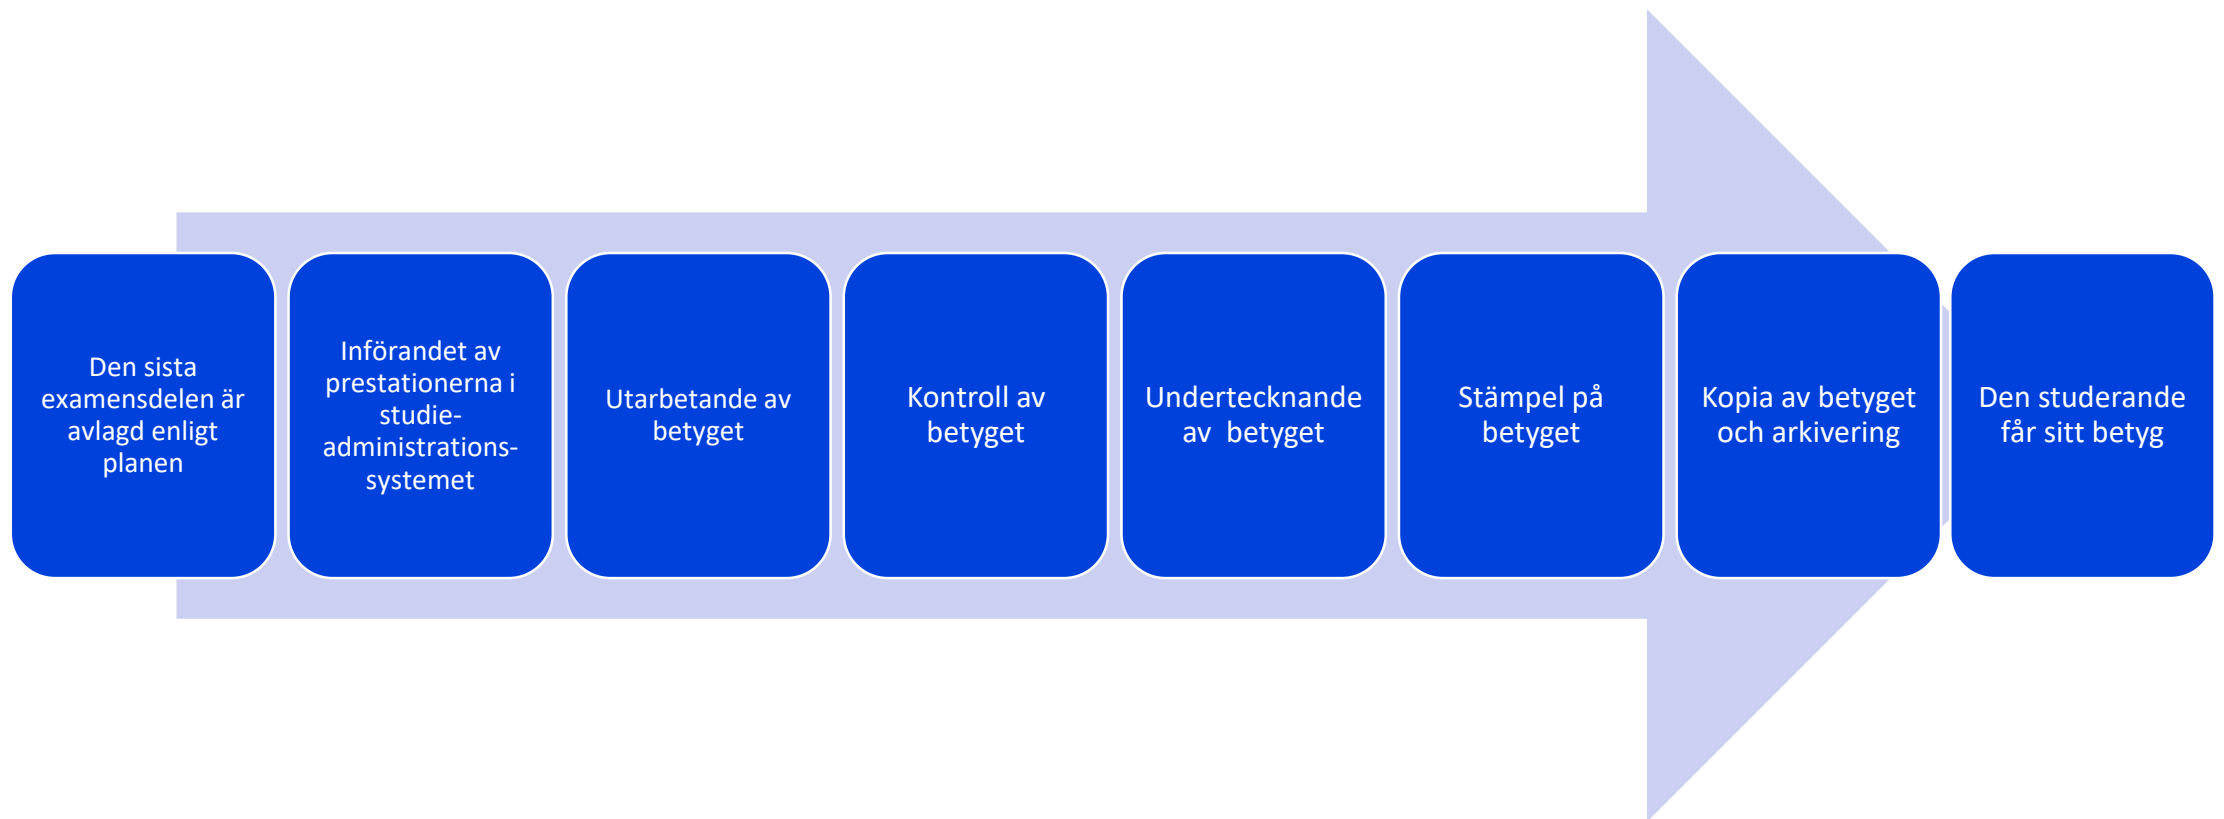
Den sista examensdelen är avlagd enligt planen

Införandet av prestationerna i studie-administrations-systemet

Utarbetande av betyget

Kontroll av betyget

Undertecknande av betyget

Stämpel på betyget

Kopia av betyget och arkivering

Den studerande får sitt betyg